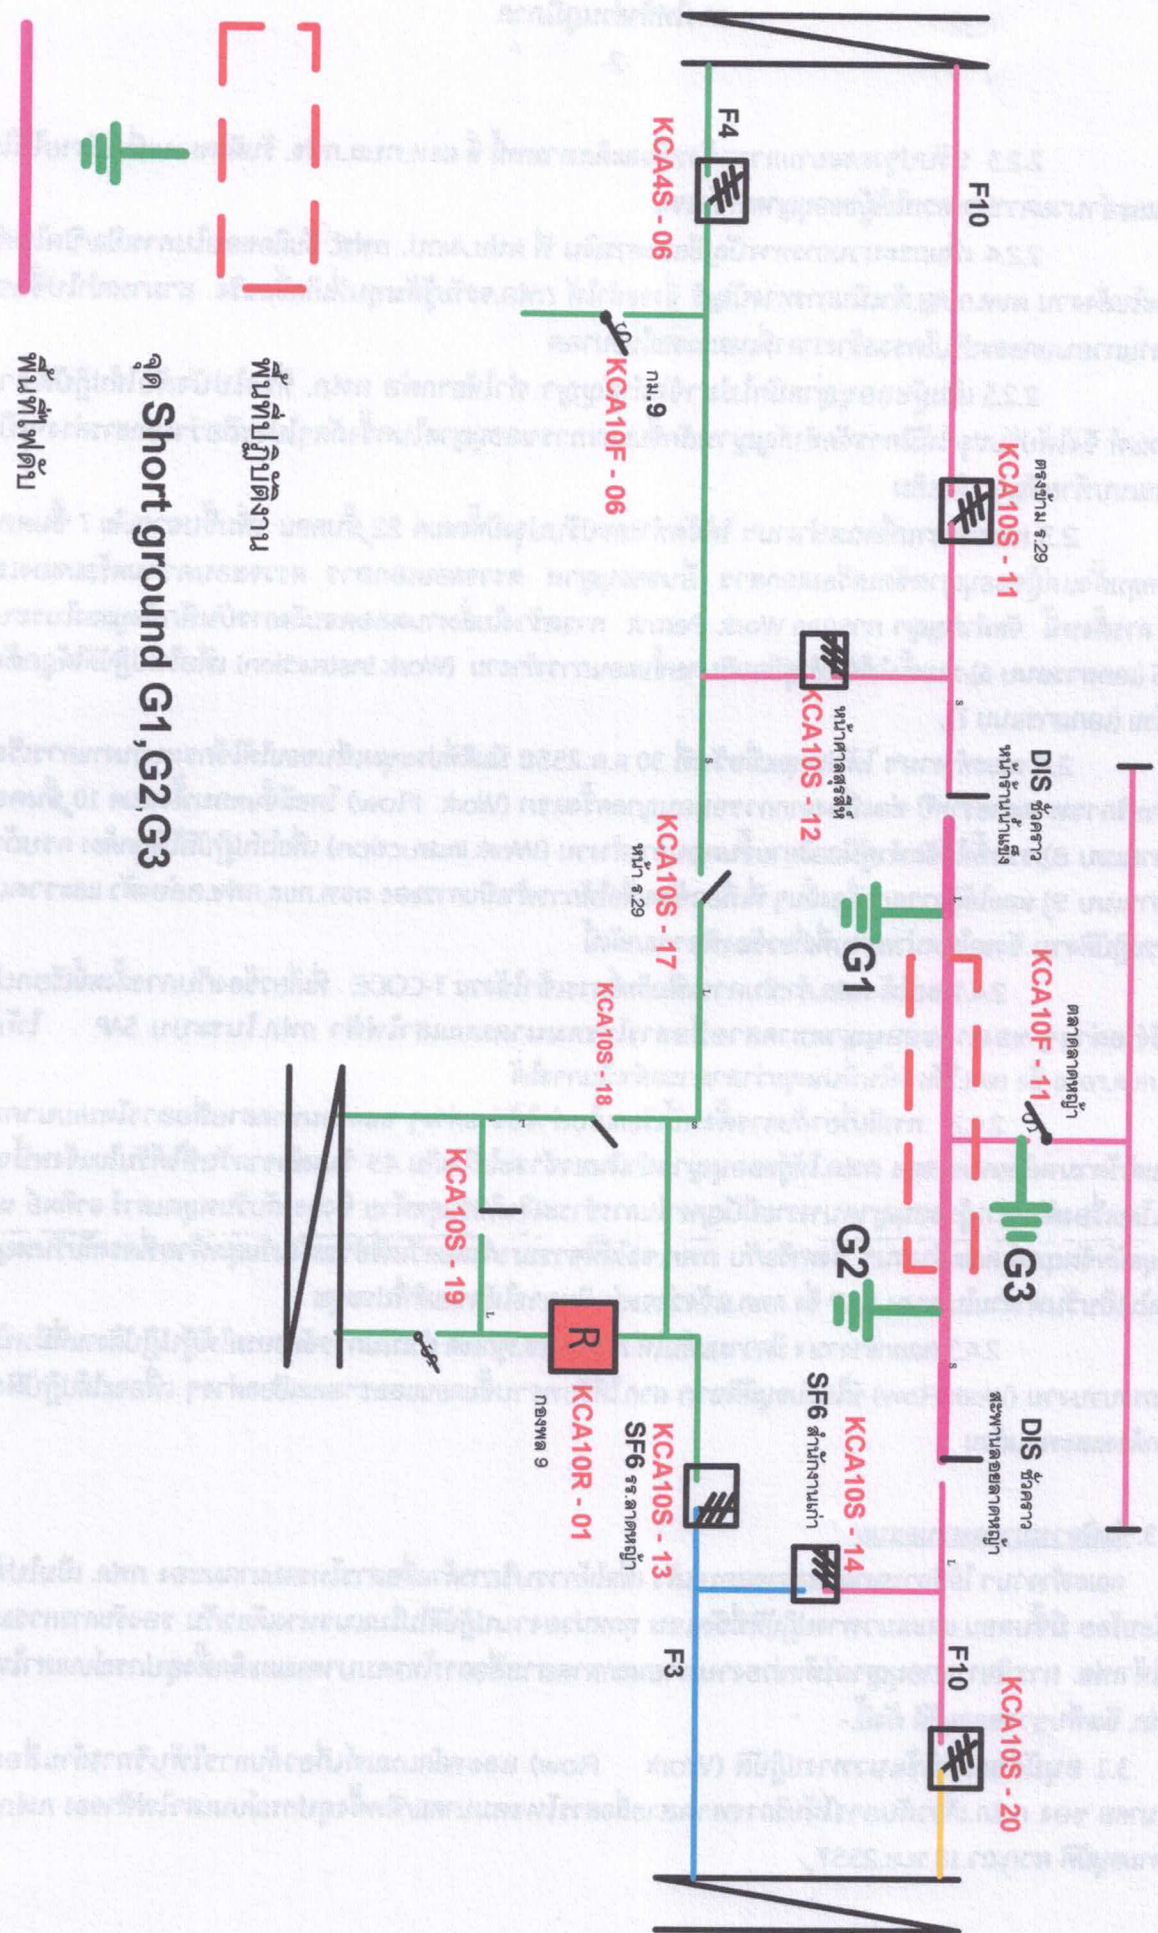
F10

F4

KCA4S - 06

KCA10F - 06

กม.9

KCA10S - 11

ศรีสง่าม ซ.29

KCA10S - 12

หน้าศาลสุขสิทธิ์

KCA10S - 17

หน้า ซ.29

KCA10S - 18

KCA10S - 19

DIS ชัดคราว

หน้าร้านน้ำแข็ง

G1

KCA10F - 11

ตลาดตลาดหญ้า

G3

G2

R

KCA10R - 01

กองพล 9

SF6 ธ.ธ.ลาดหญ้า

KCA10S - 13

SF6 สำนักงานเก่า

KCA10S - 14

DIS ชัดคราว

สะพานลอยตลาดหญ้า

F3

F10

KCA10S - 20

พื้นที่ปฏิบัติงาน

จุด Short ground G1,G2,G3

พื้นที่ไฟดับ